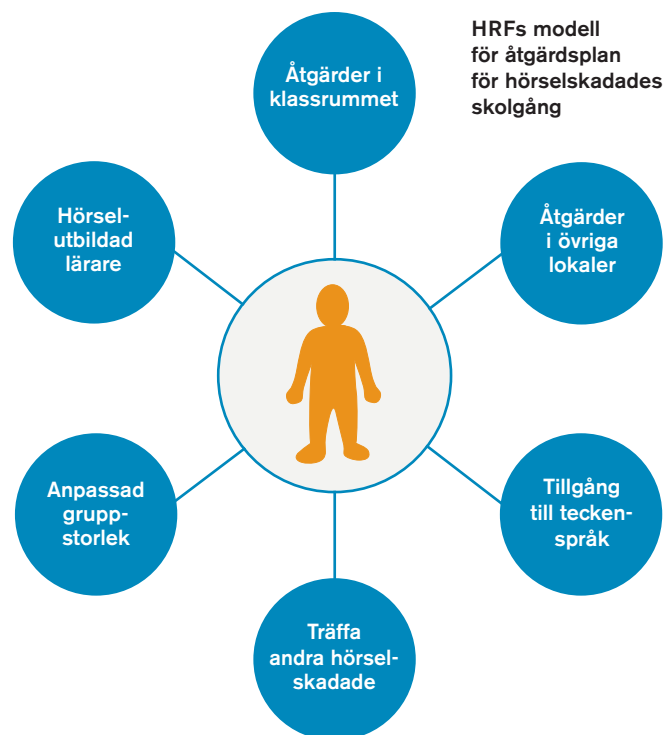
HRFs modell för åtgärdsplan för hörselskadades skolgång

Åtgärder i klassrummet

Åtgärder i övriga lokaler

Tillgång till teckenspråk

Träffa andra hörselskadade

Anpassad gruppstorlek

Hörselutbildad lärare